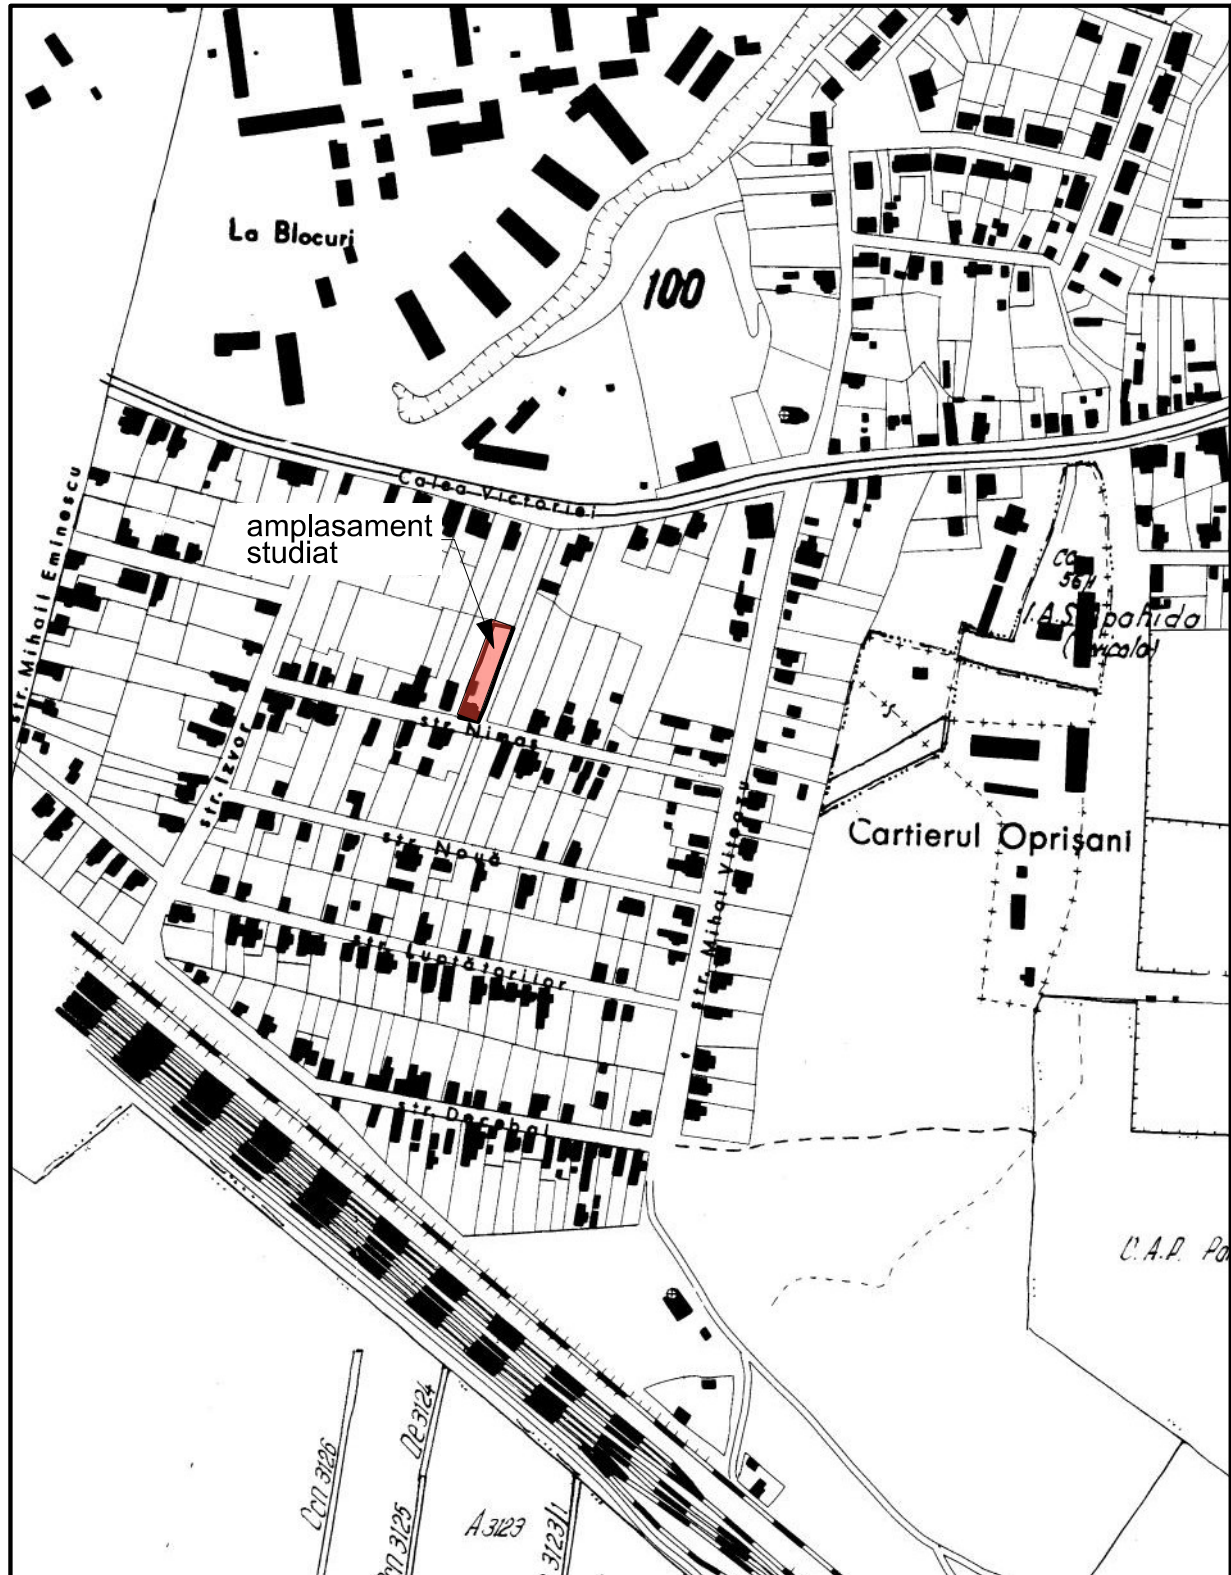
La Blocuri

100

Calea Victoriei

amplasament studiat

str. Mihail Eminescu

str. Izvor

str. Nimas

str. Nouă

str. Luptătorilor

str. Decebal

str. Mihai Viteazu

CC 564

I.A. S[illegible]pahida ([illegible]icola)

Cartierul Oprișani

C.A.P. Pa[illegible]

Ccn 3126

Ccn 3125

De 3124

A 3123

3123/1